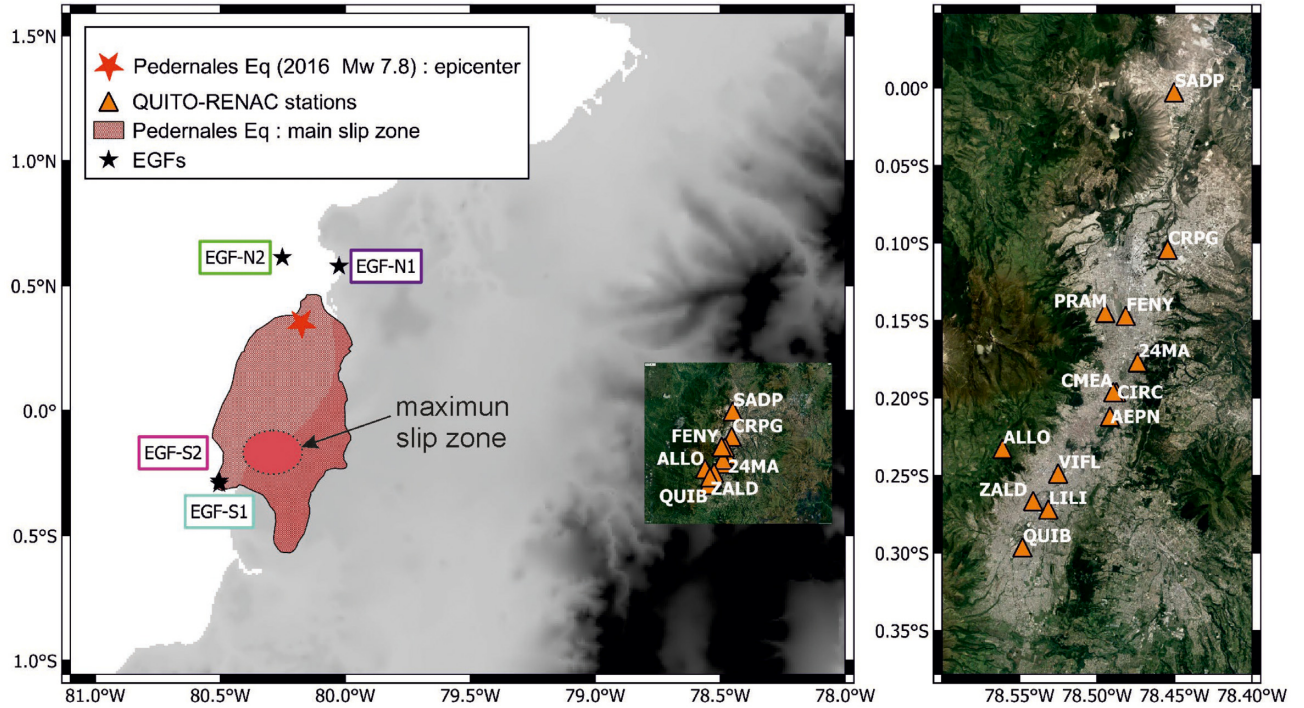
Pedernales Eq (2016 Mw 7.8) : epicenter
QUITO-RENAC stations
Pedernales Eq : main slip zone
EGFs

1.5°N
1.0°N
0.5°N
0.0°
0.5°S
1.0°S

EGF-N2
EGF-N1
maximun slip zone
EGF-S2
EGF-S1

SADP
CRPG
FENY
ALLO
24MA
QUIB
ZALD

81.0°W
80.5°W
80.0°W
79.5°W
79.0°W
78.5°W
78.0°W

0.00°
0.05°S
0.10°S
0.15°S
0.20°S
0.25°S
0.30°S
0.35°S

SADP
CRPG
PRAM
FENY
24MA
CMEA
CIRC
AEPN
ALLO
VIFL
ZALD
LILI
QUIB

78.55°W
78.50°W
78.45°W
78.40°W